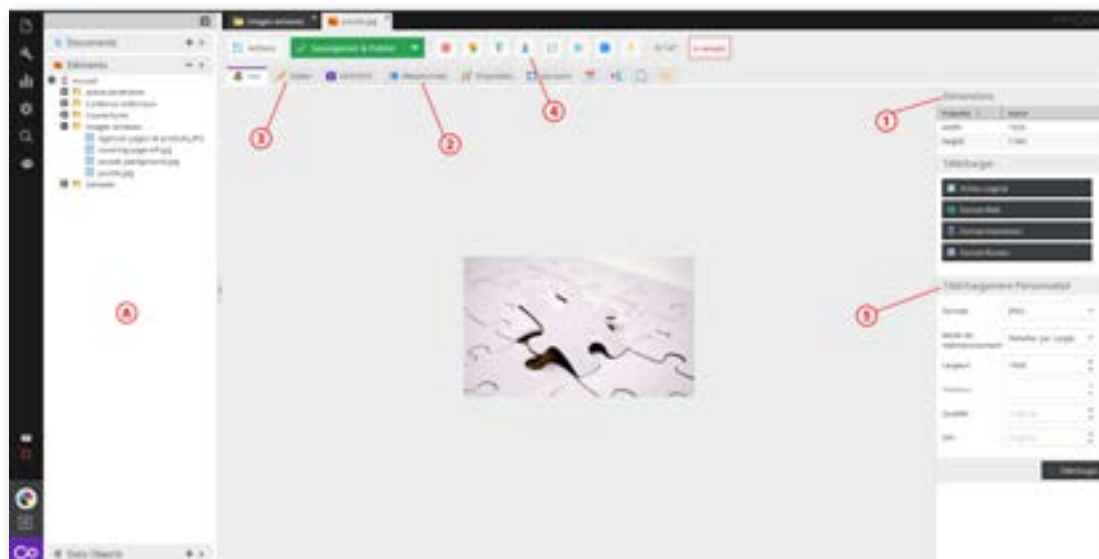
Documents
Eléments
Accueil
Images annexes
puzzle.jpg
Actions
Enregistrer & Publier
Editer
Métadonnées
Propriétés
Versions
Paramètres
Propriété
Valeur
width
height
Télécharger
Téléchargement Personnalisé
Format
Mode de redimensionnement
Largeur
Hauteur
Qualité
DPI
Télécharger
Data Objects
1
2
3
4
5
A